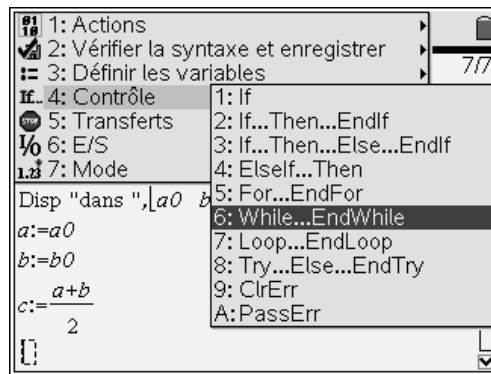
1: Actions
2: Vérifier la syntaxe et enregistrer
3: Définir les variables
4: Contrôle
5: Transferts
6: E/S
7: Mode

7/7

1: If
2: If...Then...EndIf
3: If...Then...Else...EndIf
4: ElseIf...Then
5: For...EndFor
6: While...EndWhile
7: Loop...EndLoop
8: Try...Else...EndTry
9: ClrErr
A:PassErr

Disp "dans ",[a0 b
$a:=a0$
$b:=b0$
$c:=\frac{a+b}{2}$